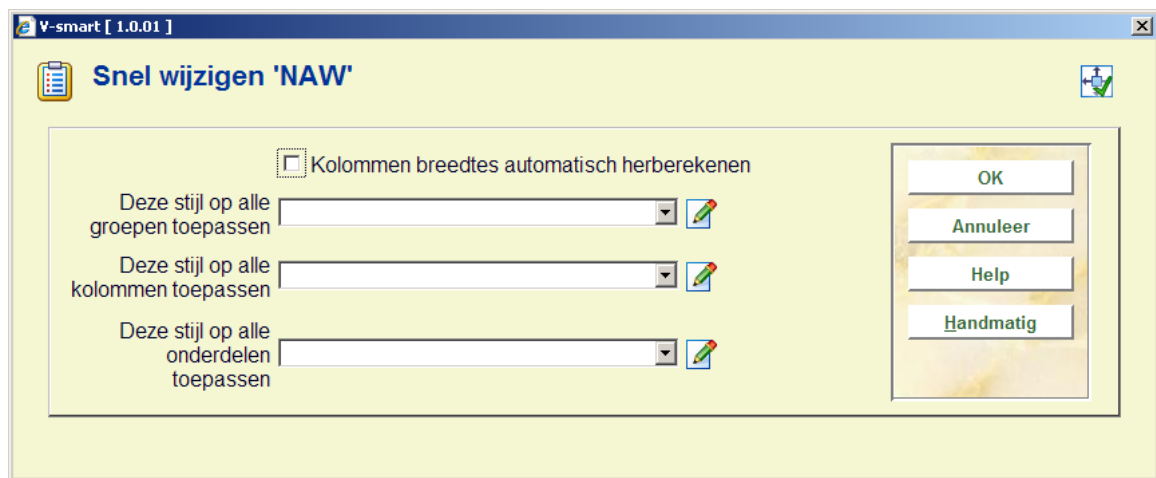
V-smart [ 1.0.01 ]

Snel wijzigen 'NAW'

Kolommen breedtes automatisch herberekenen

Deze stijl op alle groepen toepassen

Deze stijl op alle kolommen toepassen

Deze stijl op alle onderdelen toepassen

OK

Annuleer

Help

Handmatig